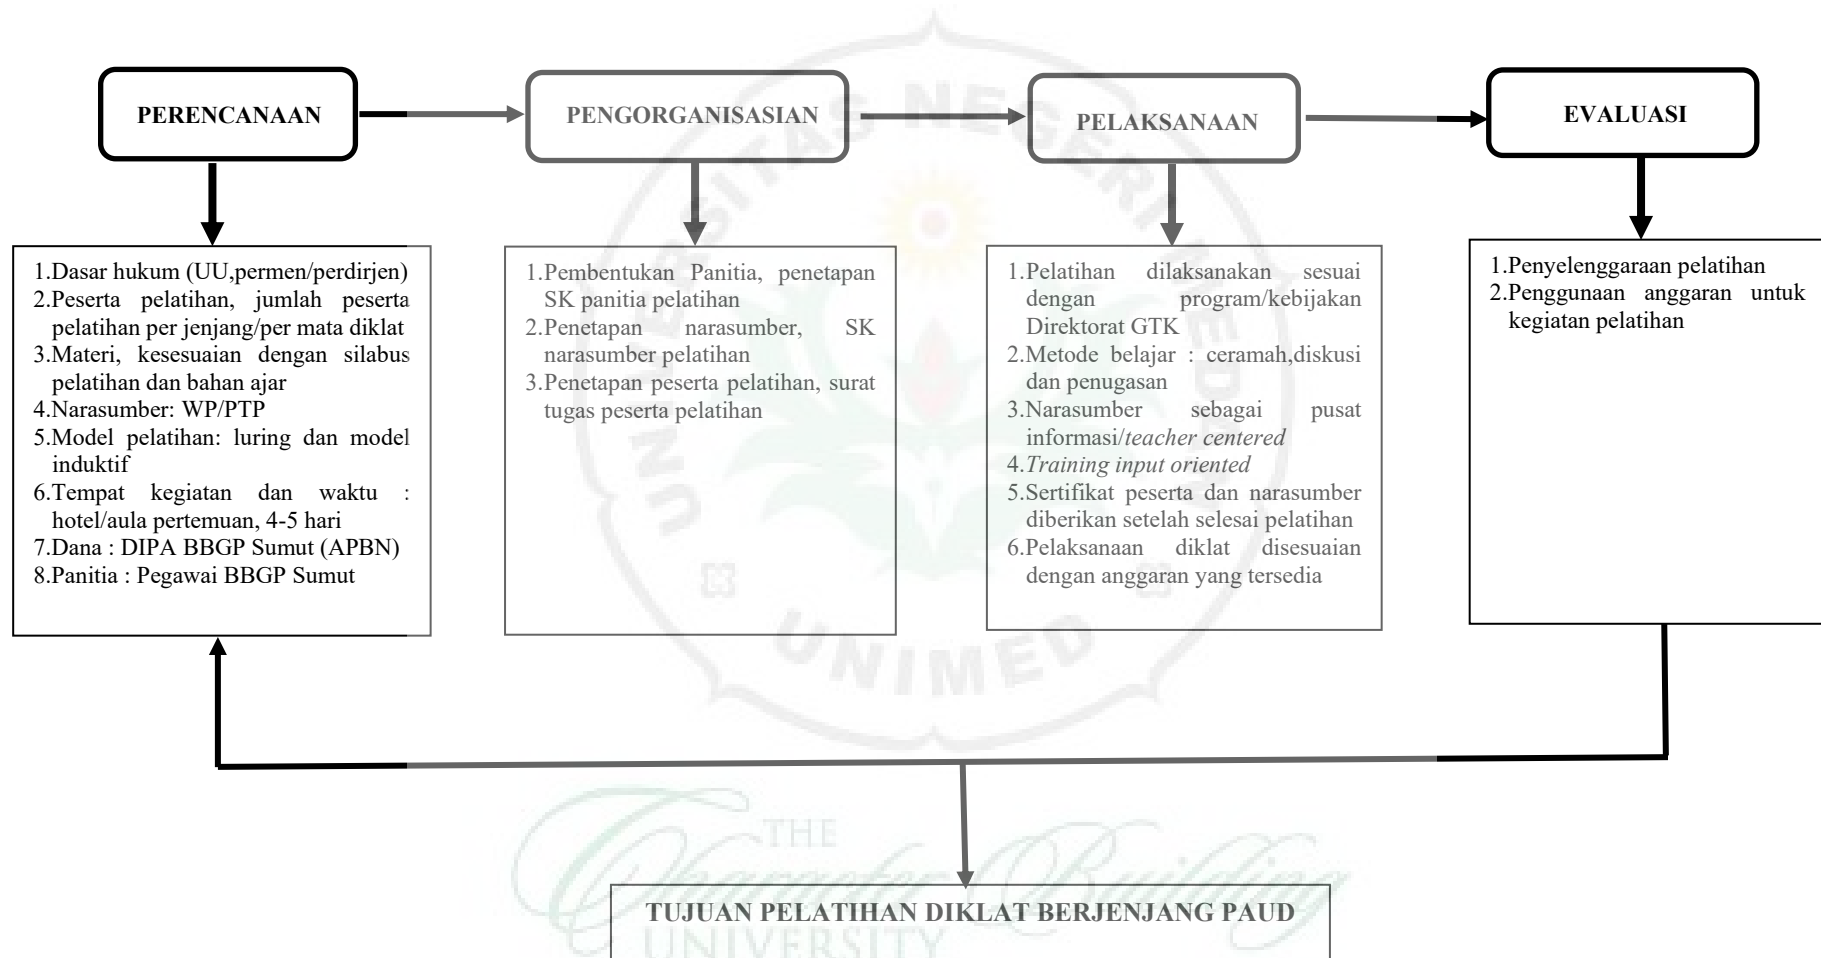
PERENCANAAN

PENGORGANISASIAN

PELAKSANAAN

EVALUASI

1.Dasar hukum (UU,permen/perdirjen)
2.Peserta pelatihan, jumlah peserta pelatihan per jenjang/per mata diklat
3.Materi, kesesuaian dengan silabus pelatihan dan bahan ajar
4.Narasumber: WP/PTP
5.Model pelatihan: luring dan model induktif
6.Tempat kegiatan dan waktu : hotel/aula pertemuan, 4-5 hari
7.Dana : DIPA BBGP Sumut (APBN)
8.Panitia : Pegawai BBGP Sumut

1.Pembentukan Panitia, penetapan SK panitia pelatihan
2.Penetapan narasumber, SK narasumber pelatihan
3.Penetapan peserta pelatihan, surat tugas peserta pelatihan

1.Pelatihan dilaksanakan sesuai dengan program/kebijakan Direktorat GTK
2.Metode belajar : ceramah,diskusi dan penugasan
3.Narasumber sebagai pusat informasi/*teacher centered*
4.*Training input oriented*
5.Sertifikat peserta dan narasumber diberikan setelah selesai pelatihan
6.Pelaksanaan diklat disesuaian dengan anggaran yang tersedia

1.Penyelenggaraan pelatihan
2.Penggunaan anggaran untuk kegiatan pelatihan

TUJUAN PELATIHAN DIKLAT BERJENJANG PAUD

UNIMED

THE
Character Building
UNIVERSITY